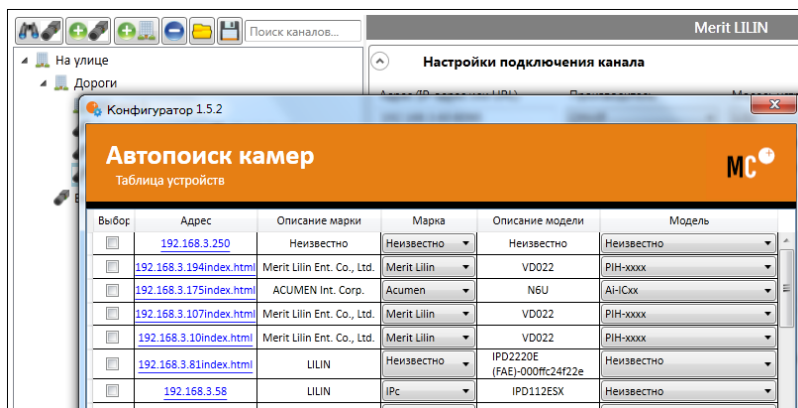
Поиск каналов...

Merit LILIN

На улице
Дороги

Настройки подключения канала

Конфигуратор 1.5.2

Автопоиск камер
Таблица устройств

MC

| Выбор | Адрес | Описание марки | Марка | Описание модели | Модель |
|---|---|---|---|---|---|
| | 192.168.3.250 | Неизвестно | Неизвестно | Неизвестно | Неизвестно |
| | 192.168.3.194index.html | Merit Lilin Ent. Co., Ltd. | Merit Lilin | VD022 | PIH-xxxx |
| | 192.168.3.175index.html | ACUMEN Int. Corp. | Acumen | N6U | Ai-ICxx |
| | 192.168.3.107index.html | Merit Lilin Ent. Co., Ltd. | Merit Lilin | VD022 | PIH-xxxx |
| | 192.168.3.10index.html | Merit Lilin Ent. Co., Ltd. | Merit Lilin | VD022 | PIH-xxxx |
| | 192.168.3.81index.html | LILIN | Неизвестно | IPD2220E (FAE)-000ffc24f22e | Неизвестно |
| | 192.168.3.58 | LILIN | IPc | IPD112ESX | Неизвестно |